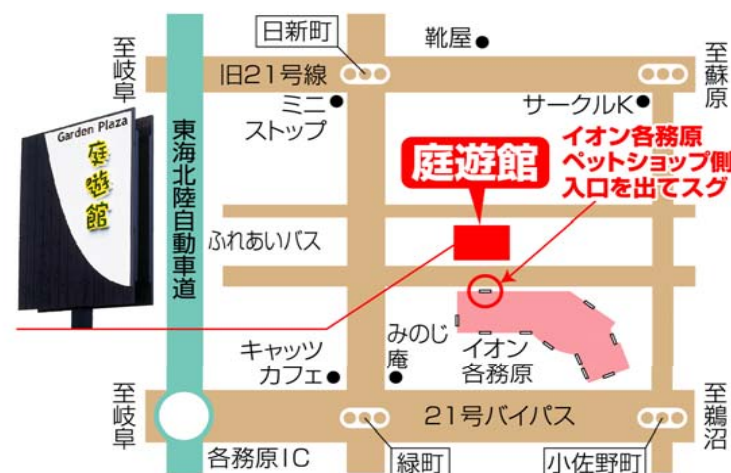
至岐阜

Garden Plaza
庭遊館

東海北陸自動車道

日新町

靴屋

旧21号線

至蘇原

ミニストップ

サークルK

庭遊館

イオン各務原ペットショップ側入口を出てスグ

ふれあいバス

キャッツカフェ

みのじ庵

イオン各務原

至岐阜

21号バイパス

至鵜沼

各務原IC

緑町

小佐野町